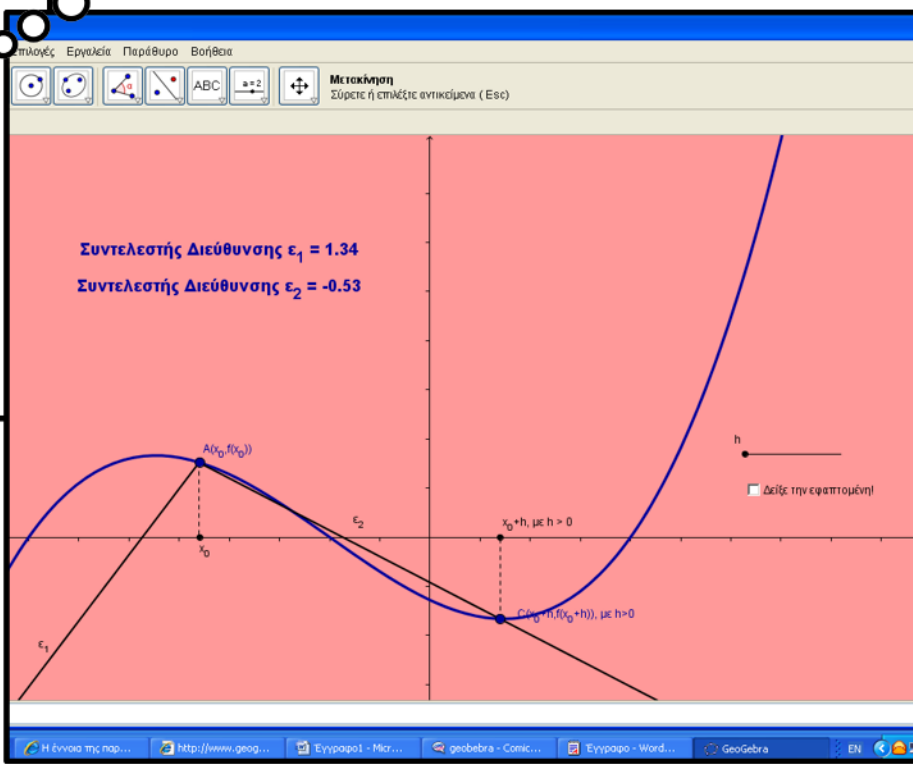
πιλογές Εργαλεία Παράθυρο Βοήθεια

ABC a=2

Μετακίνηση
Σύρετε ή επιλέξτε αντικείμενα ( Esc)

Συντελεστής Διεύθυνσης $ε_1$ = 1.34

Συντελεστής Διεύθυνσης $ε_2$ = -0.53

$A(x_0,f(x_0))$

h

Δείξε την εφαπτομένη!

$ε_2$

$x_0$+h, με h > 0

$x_0$

$C(x_0+h,f(x_0+h))$, με h>0

$ε_1$

Η έννοια της παρ... http://www.geog... Έγγραφο1 - Micr... geobebra - Comic... Έγγραφο - Word... GeoGebra EN